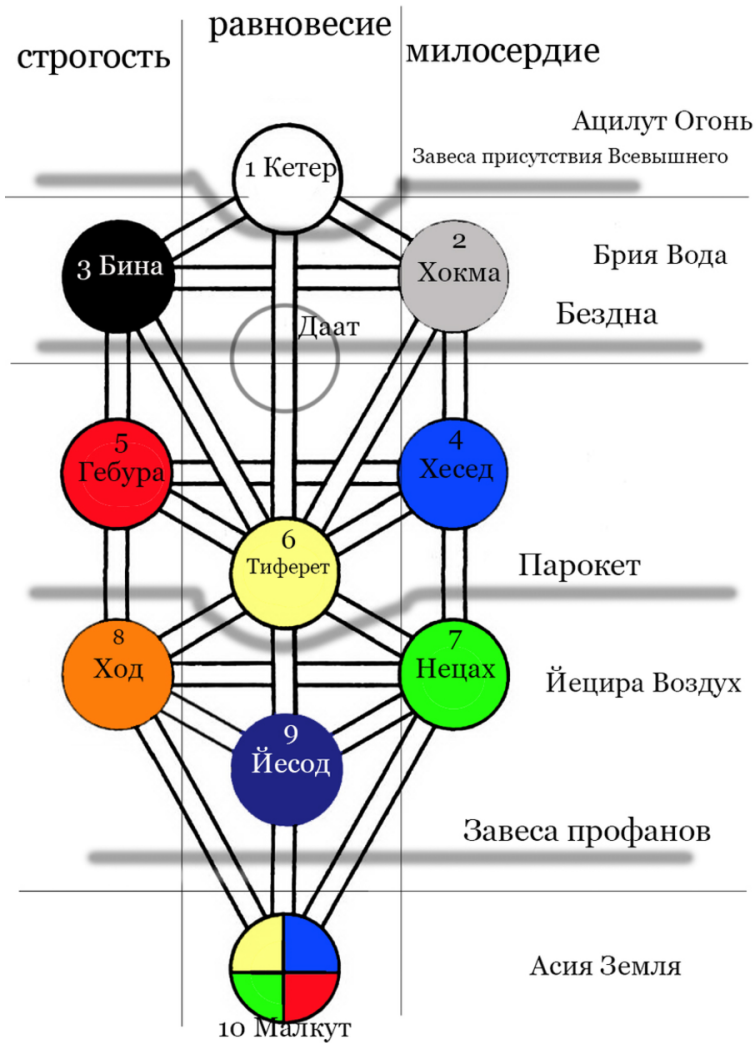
равновесие

строгость

милосердие

Ацилут Огонь

1 Кетер

Завеса присутствия Всевышнего

3 Бина

2 Хокма

Брия Вода

Даат

Бездна

5 Гебура

4 Хесед

6 Тиферет

Парокет

8 Ход

7 Нецах

Йецира Воздух

9 Йесод

Завеса профанов

Асия Земля

10 Малкут